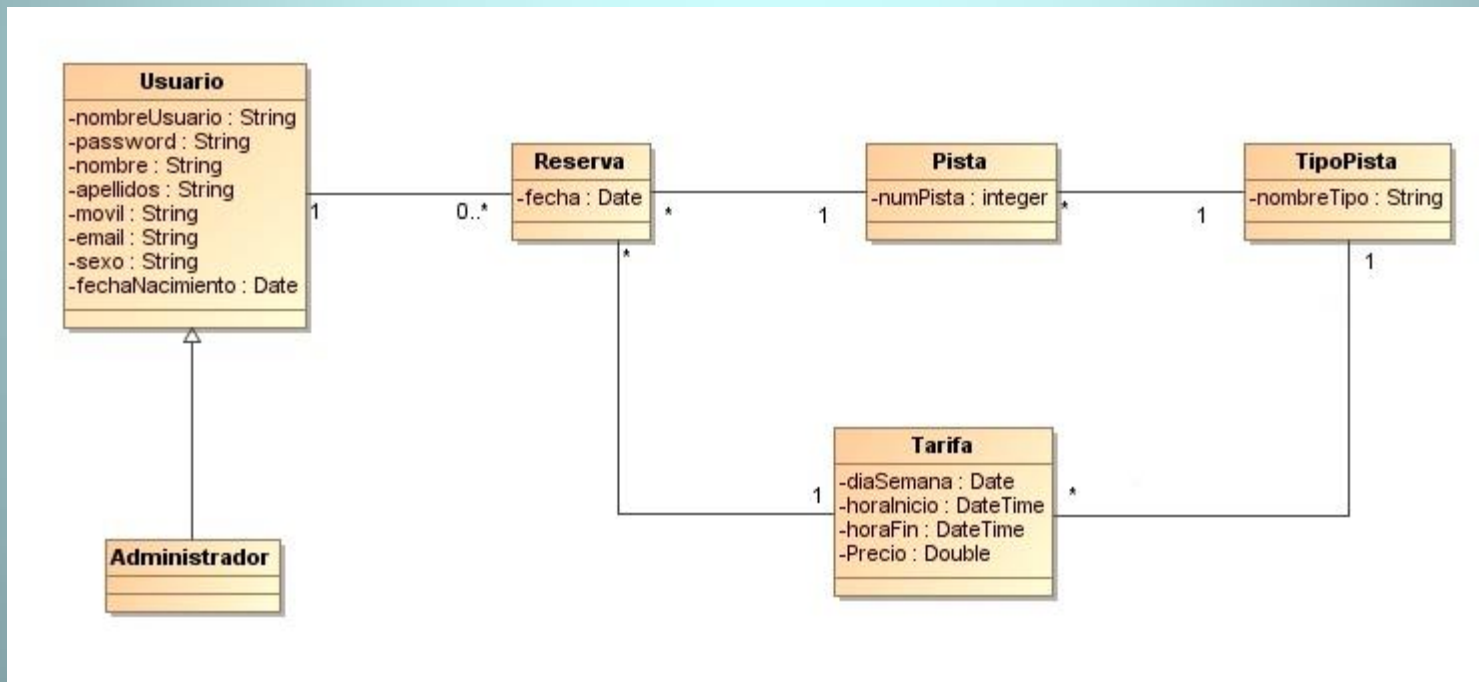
Usuario
-nombreUsuario : String
-password : String
-nombre : String
-apellidos : String
-movil : String
-email : String
-sexo : String
-fechaNacimiento : Date

1

0..*

Reserva
-fecha : Date

*

1

Pista
-numPista : integer

*

1

TipoPista
-nombreTipo : String

*

1

Administrador

1

Tarifa
-diaSemana : Date
-horaInicio : DateTime
-horaFin : DateTime
-Precio : Double

*